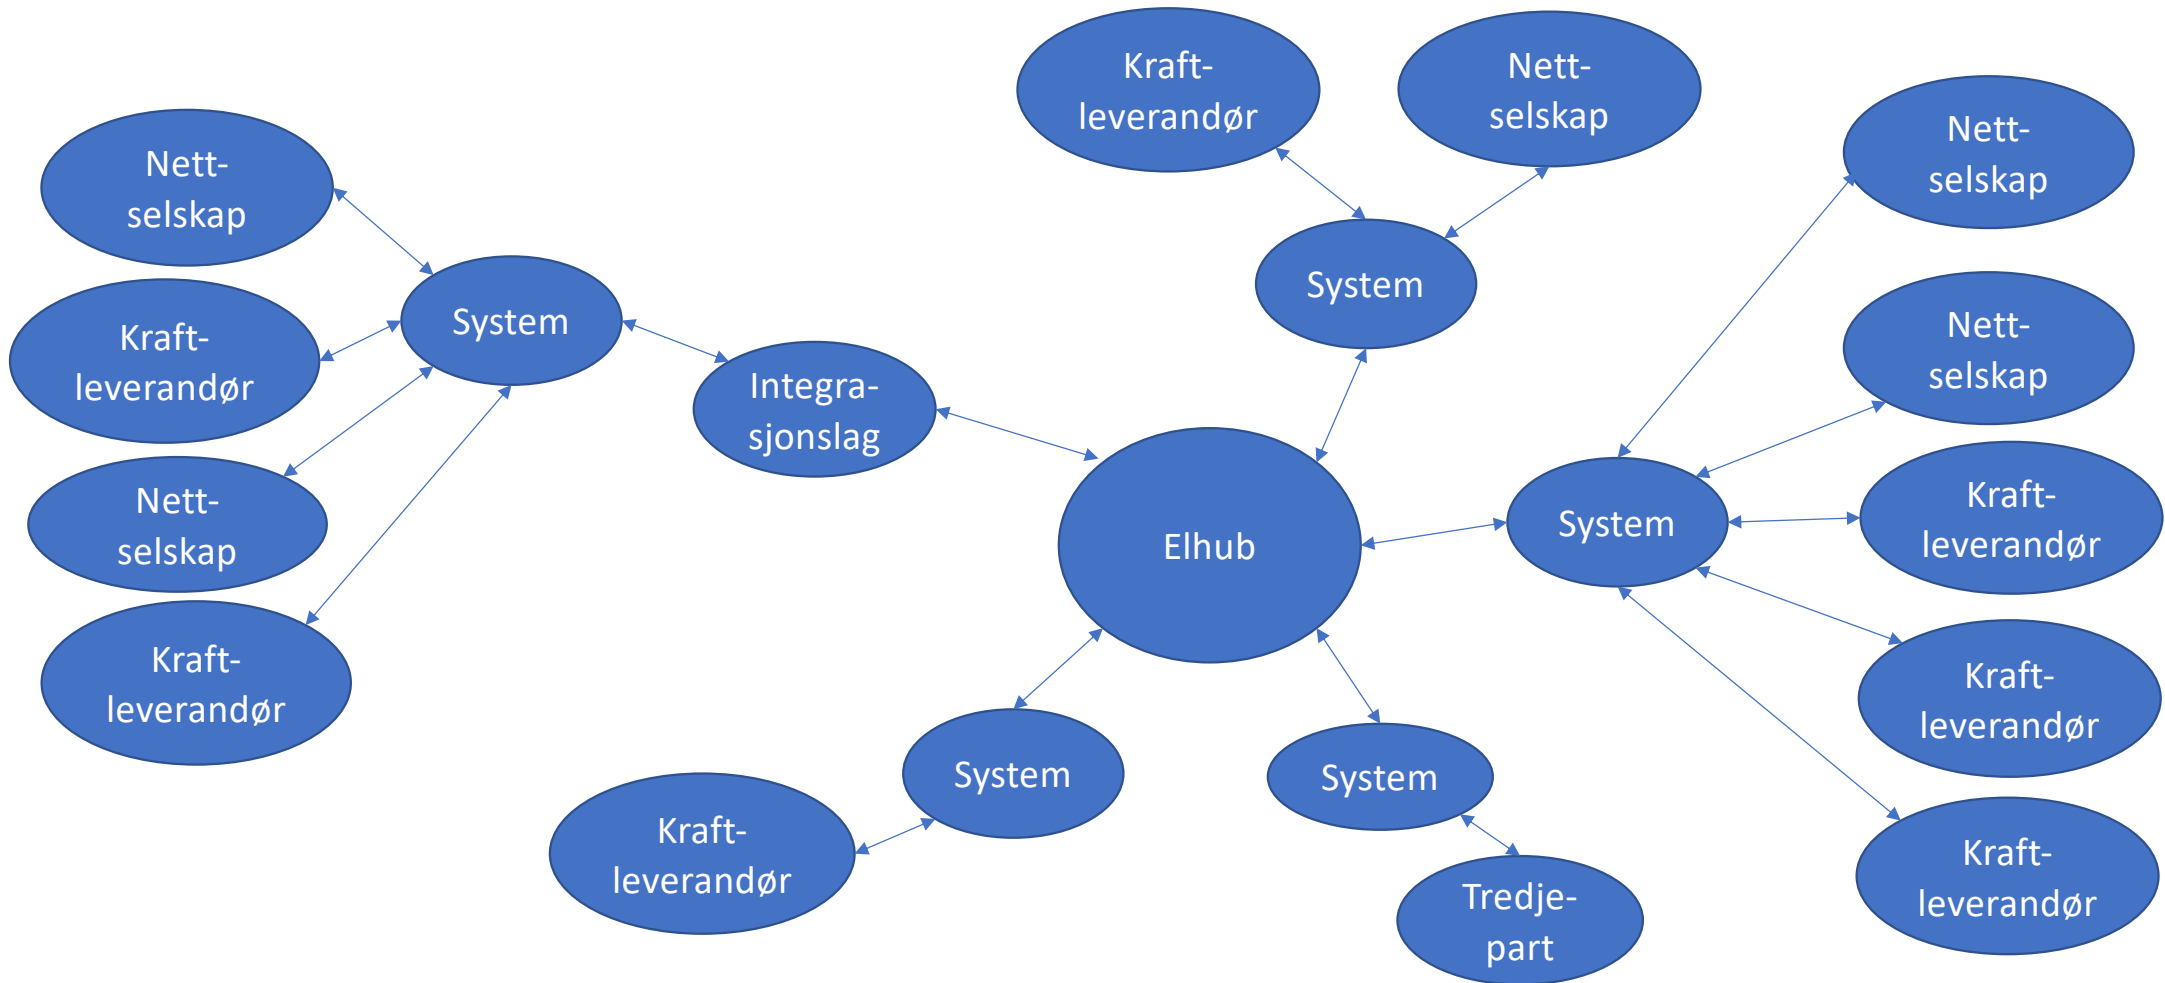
Nettselskap

Kraftleverandør

Nettselskap

Kraftleverandør

System

Integrasjonslag

Kraftleverandør

Nettselskap

System

Elhub

Nettselskap

Nettselskap

System

Kraftleverandør

Kraftleverandør

Kraftleverandør

System

Kraftleverandør

System

Tredjepart